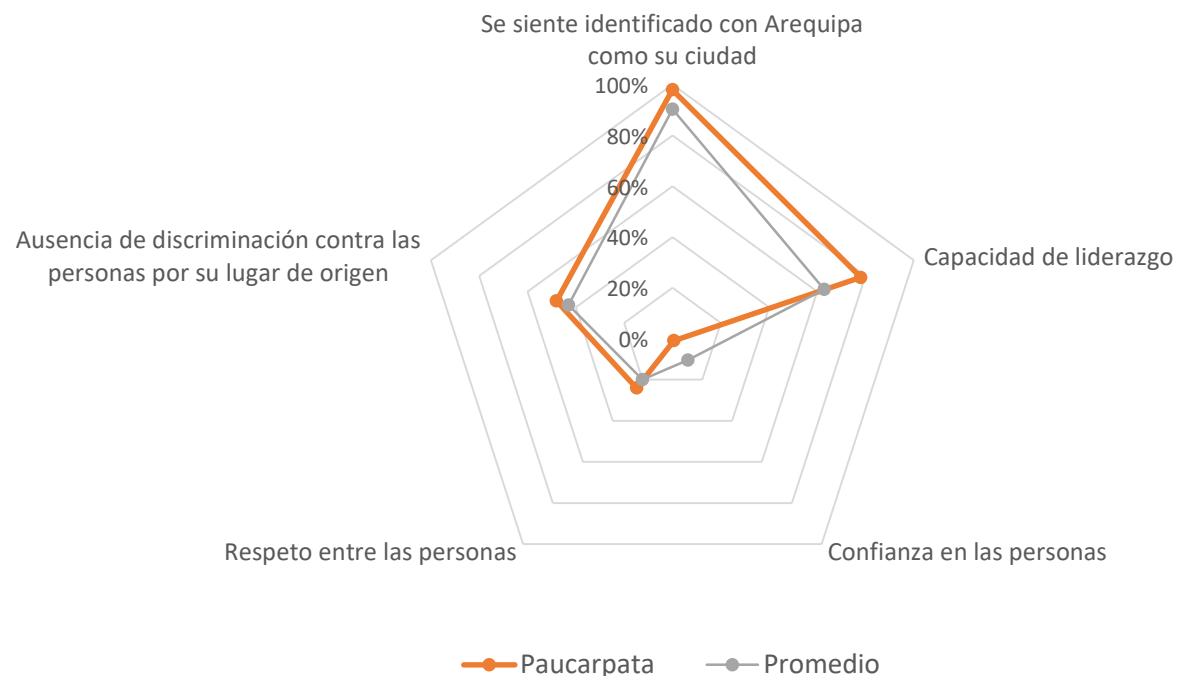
Se siente identificado con Arequipa como su ciudad

100%
80%
60%
40%
20%
0%

Capacidad de liderazgo

Confianza en las personas

Respeto entre las personas

Ausencia de discriminación contra las personas por su lugar de origen

Paucarpata
Promedio